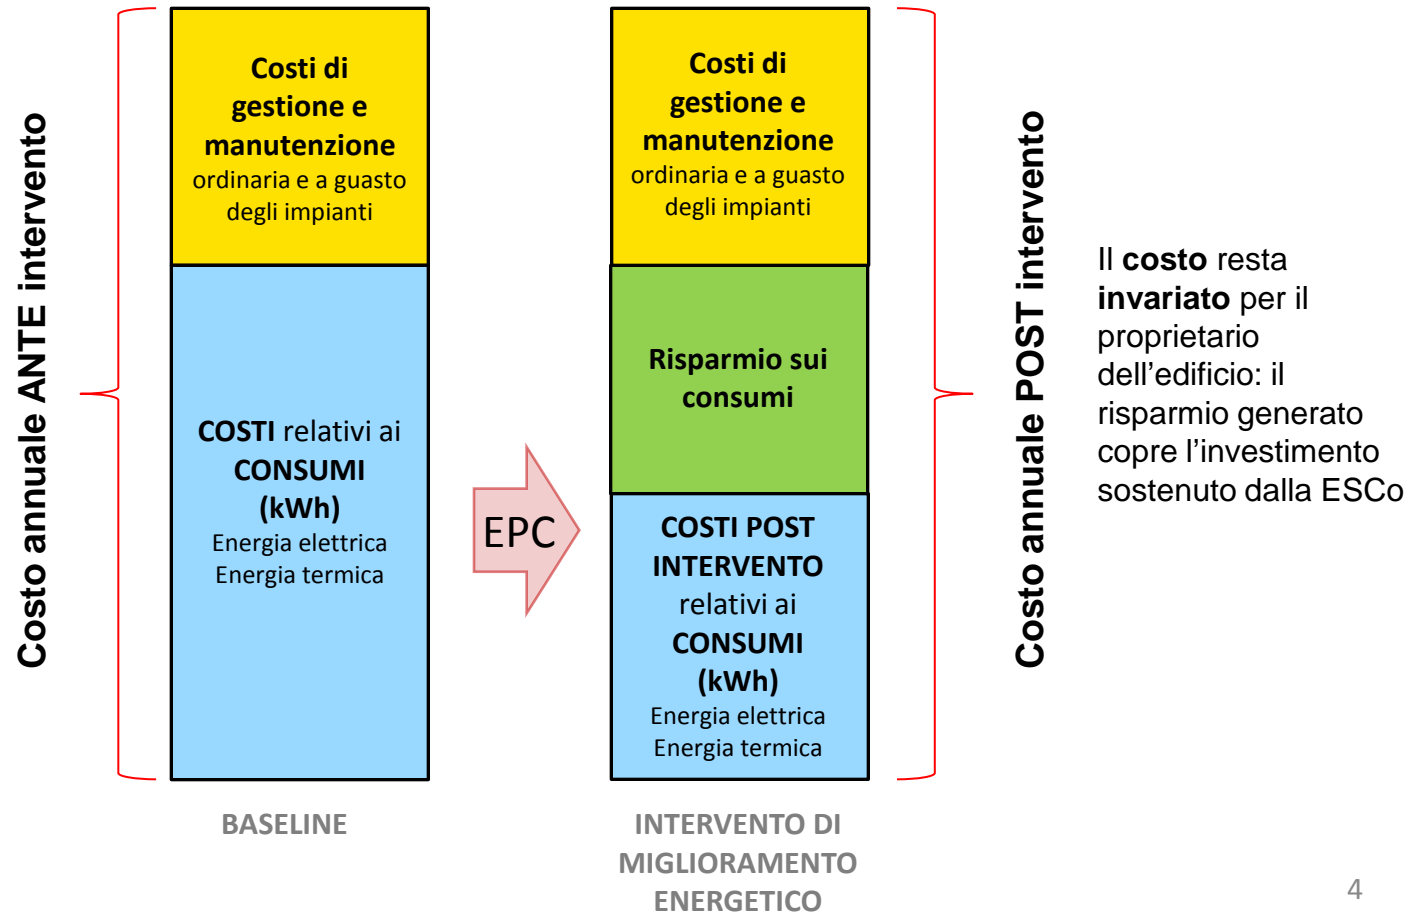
Costo annuale ANTE intervento

Costi di gestione e manutenzione ordinaria e a guasto degli impianti

COSTI relativi ai CONSUMI (kWh) Energia elettrica Energia termica

BASELINE

EPC

Costi di gestione e manutenzione ordinaria e a guasto degli impianti

Risparmio sui consumi

COSTI POST INTERVENTO relativi ai CONSUMI (kWh) Energia elettrica Energia termica

INTERVENTO DI MIGLIORAMENTO ENERGETICO

Costo annuale POST intervento

Il costo resta invariato per il proprietario dell’edificio: il risparmio generato copre l’investimento sostenuto dalla ESCo

4